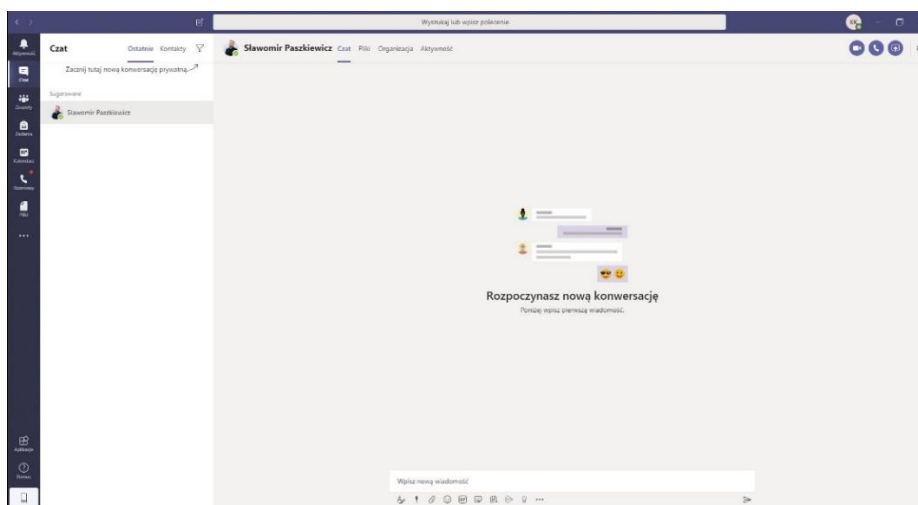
Wyszukaj lub wpisz polecenie

Aktywność
Czat
Zespoły
Zadania
Kalendarz
Rozmowy
Pliki
...
Aplikacje
Pomoc

Czat
Ostatnie Kontakty
Zacznij tutaj nową konwersację prywatną.
Sugerowane
Sławomir Paszkiewicz

Sławomir Paszkiewicz Czat Pliki Organizacja Aktywność

Rozpoczynasz nową konwersację
Poniżej wpisz pierwszą wiadomość.

Wpisz nową wiadomość